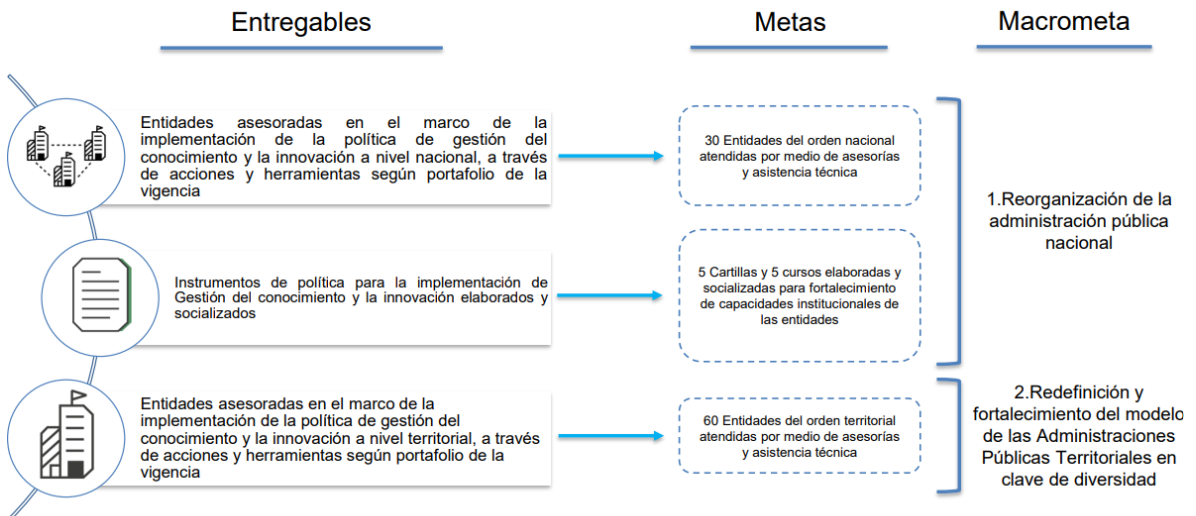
Entregables

Metas

Macrometa

Entidades asesoradas en el marco de la implementación de la política de gestión del conocimiento y la innovación a nivel nacional, a través de acciones y herramientas según portafolio de la vigencia

30 Entidades del orden nacional atendidas por medio de asesorías y asistencia técnica

Instrumentos de política para la implementación de Gestión del conocimiento y la innovación elaborados y socializados

5 Cartillas y 5 cursos elaboradas y socializadas para fortalecimiento de capacidades institucionales de las entidades

1.Reorganización de la administración pública nacional

Entidades asesoradas en el marco de la implementación de la política de gestión del conocimiento y la innovación a nivel territorial, a través de acciones y herramientas según portafolio de la vigencia

60 Entidades del orden territorial atendidas por medio de asesorías y asistencia técnica

2.Redefinición y fortalecimiento del modelo de las Administraciones Públicas Territoriales en clave de diversidad